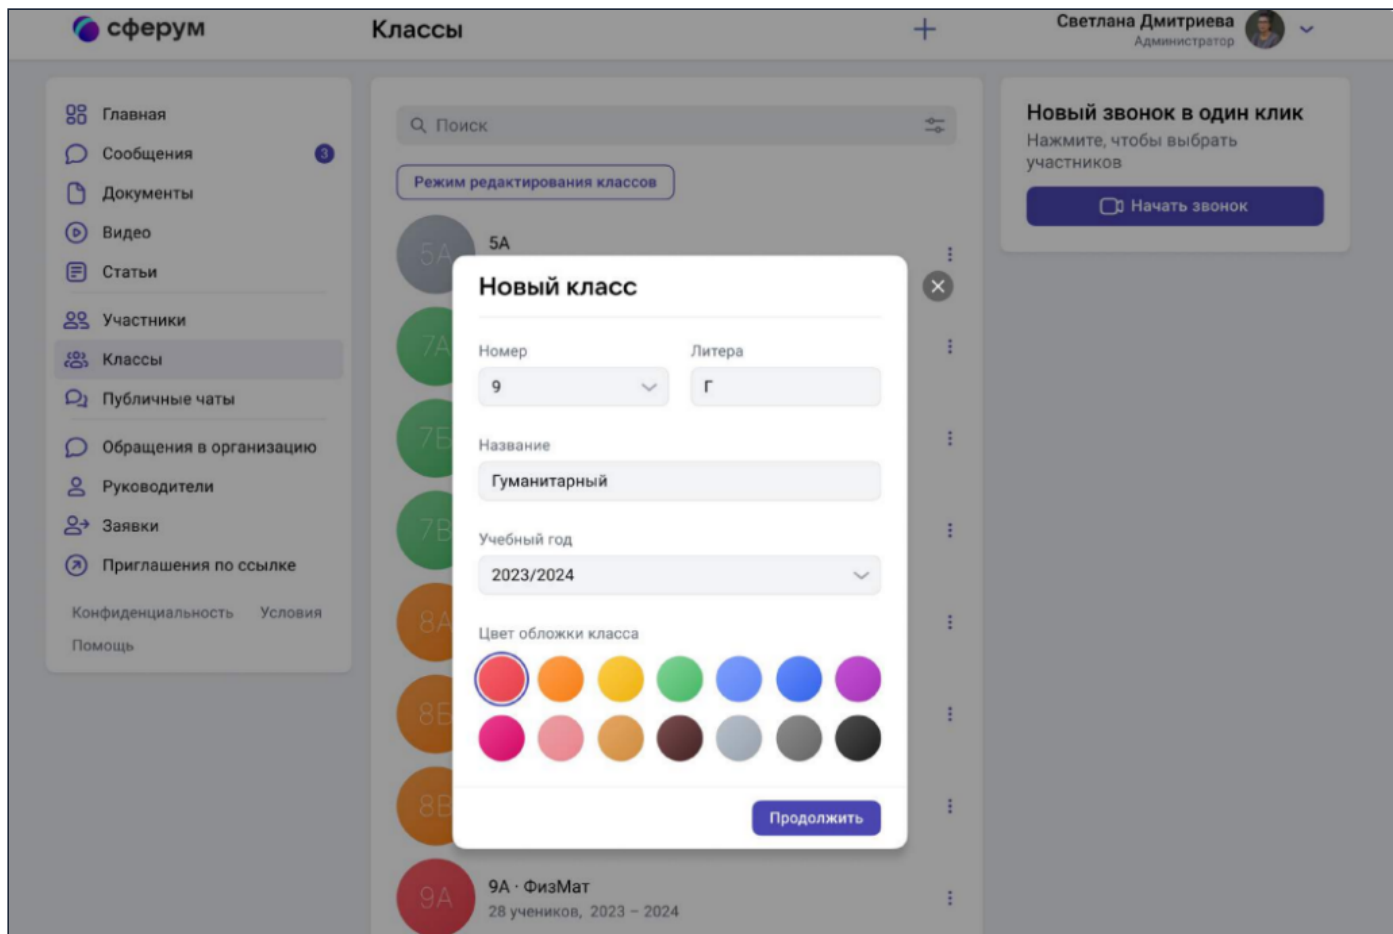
сферум

Классы

+

Светлана Дмитриева
Администратор

Главная
Сообщения 3
Документы
Видео
Статьи
Участники
Классы
Публичные чаты
Обращения в организацию
Руководители
Заявки
Приглашения по ссылке

Конфиденциальность Условия
Помощь

Поиск

Режим редактирования классов

5А
5А
7А
7Б
7В
8А
8Б
8В

9А
9А · ФизМат
28 учеников, 2023 – 2024

Новый звонок в один клик
Нажмите, чтобы выбрать участников

Начать звонок

Новый класс

Номер
9

Литера
Г

Название
Гуманитарный

Учебный год
2023/2024

Цвет обложки класса

Продолжить